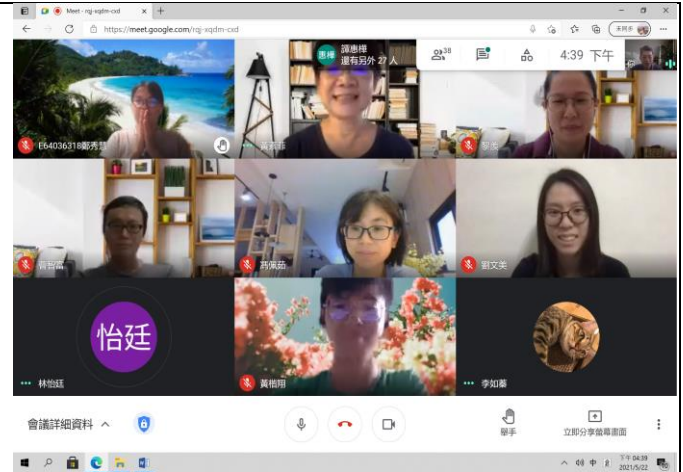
Meet - rqj-xqdm-cxd × +

https://meet.google.com/rqj-xqdm-cxd

未同步

惠樺 譚惠樺 還有另外 27 人

38

4:39 下午

E64036318鄭秀慧

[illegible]

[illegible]

黃智富

蔣佩茹

劉文美

怡廷

林怡廷

黃楷翔

李如蓁

會議詳細資料 ^

舉手

立即分享螢幕畫面

下午 04:39
2021/5/22